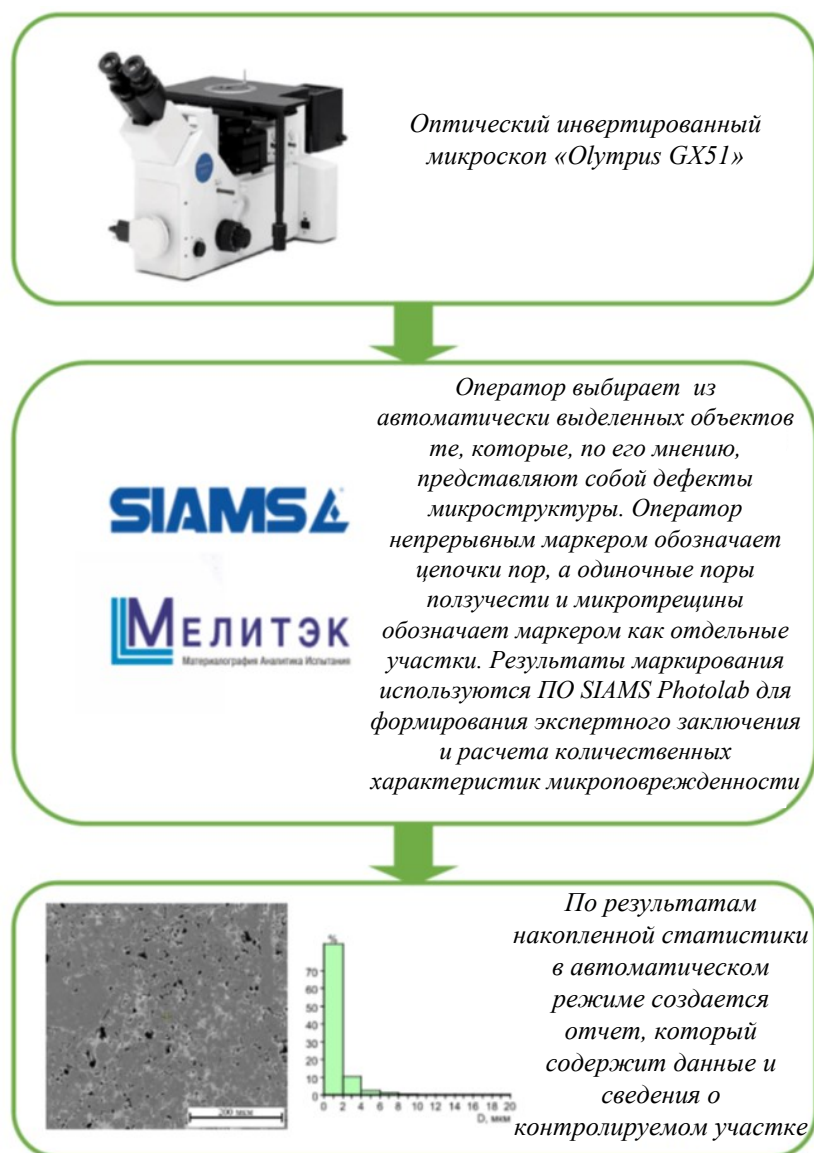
Оптический инвертированный микроскоп «Olympus GX51»

SIAMS

МЕЛИТЭК
Материалография Аналитика Испытания

Оператор выбирает из автоматически выделенных объектов те, которые, по его мнению, представляют собой дефекты микроструктуры. Оператор непрерывным маркером обозначает цепочки пор, а одиночные поры ползучести и микротрещины обозначает маркером как отдельные участки. Результаты маркирования используются ПО SIAMS Photolab для формирования экспертного заключения и расчета количественных характеристик микроповрежденности

200 мкм

%
70
60
50
40
30
20
10
0
0 2 4 6 8 10 12 14 16 18 20
D, мкм

По результатам накопленной статистики в автоматическом режиме создается отчет, который содержит данные и сведения о контролируемом участке